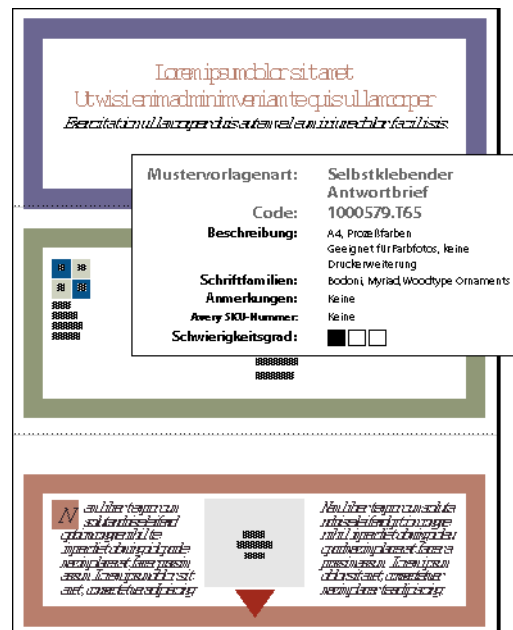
Loremipsumdolorsitamet
Utwisienimadminimveniamtequisullamcorper
Exercitationullamcorperduisautemvelumiriuredolorfacilisis

Mustervorlagenart: Selbstklebender Antwortbrief
Code: 1000579.T65
Beschreibung: A4, Prozeßfarben Geeignet für Farbfotos, keine Druckerweiterung
Schriftfamilien: Bodoni, Myriad, Woodtype Ornaments
Anmerkungen: Keine
Avery SKU-Nummer: Keine
Schwierigkeitsgrad:

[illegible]

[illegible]